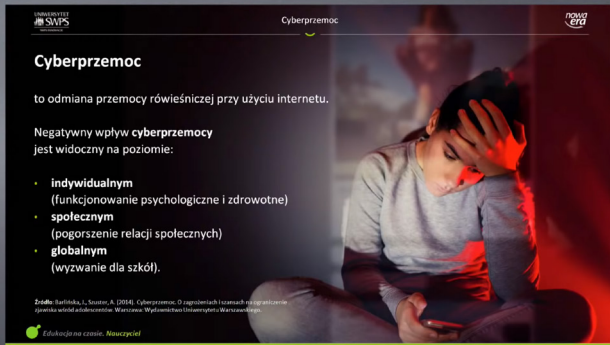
UNIWERSYTET SWPS

Cyberprzemoc

nowa era

Cyberprzemoc

to odmiana przemocy rówieśniczej przy użyciu internetu.

Negatywny wpływ cyberprzemocy jest widoczny na poziomie:

• indywidualnym (funkcjonowanie psychologiczne i zdrowotne)
• społecznym (pogorszenie relacji społecznych)
• globalnym (wyzwanie dla szkół).

Źródło: Barlińska, J., Szuster, A. (2014). Cyberprzemoc. O zagrożeniach i szansach na ograniczenie zjawiska wśród adolescentów. Warszawa: Wydawnictwo Uniwersytetu Warszawskiego.

Edukacja na czasie. Nauczyciel